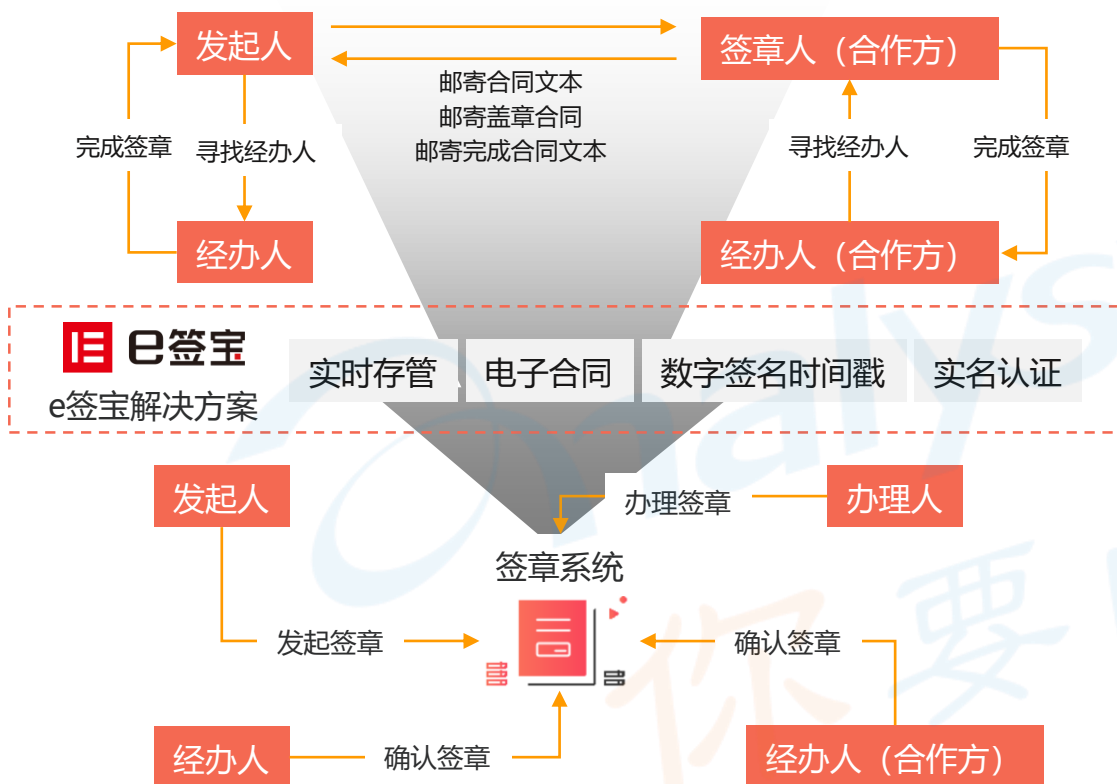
发起人

签章人（合作方）

邮寄合同文本
邮寄盖章合同
邮寄完成合同文本

完成签章

寻找经办人

寻找经办人

完成签章

经办人

经办人（合作方）

e签宝

e签宝解决方案

实时存管

电子合同

数字签名时间戳

实名认证

发起人

办理签章

办理人

签章系统

发起签章

确认签章

经办人

确认签章

经办人（合作方）